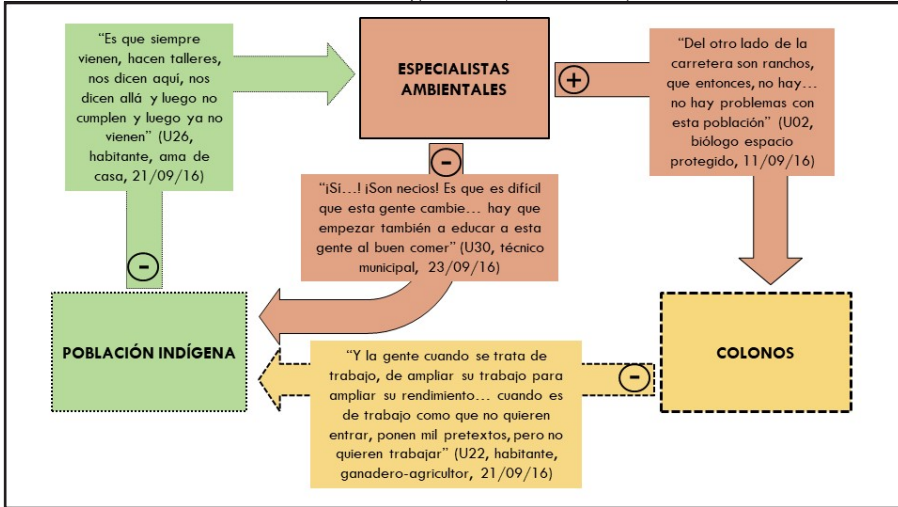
"Es que siempre vienen, hacen talleres, nos dicen aqui, nos dicen allá y luego no cumplen y luego ya no vienen" (U26, habitante, ama de casa, 21/09/16)

ESPECIALISTAS AMBIENTALES

+

"Del otro lado de la carretera son ranchos, que entonces, no hay… no hay problemas con esta población" (U02, biólogo espacio protegido, 11/09/16)

-

"¡Si…! ¡Son necios! Es que es difícil que esta gente cambie… hay que empezar también a educar a esta gente al buen comer" (U30, técnico municipal, 23/09/16)

-

POBLACIÓN INDÍGENA

COLONOS

-

"Y la gente cuando se trata de trabajo, de ampliar su trabajo para ampliar su rendimiento… cuando es de trabajo como que no quieren entrar, ponen mil pretextos, pero no quieren trabajar" (U22, habitante, ganadero-agricultor, 21/09/16)